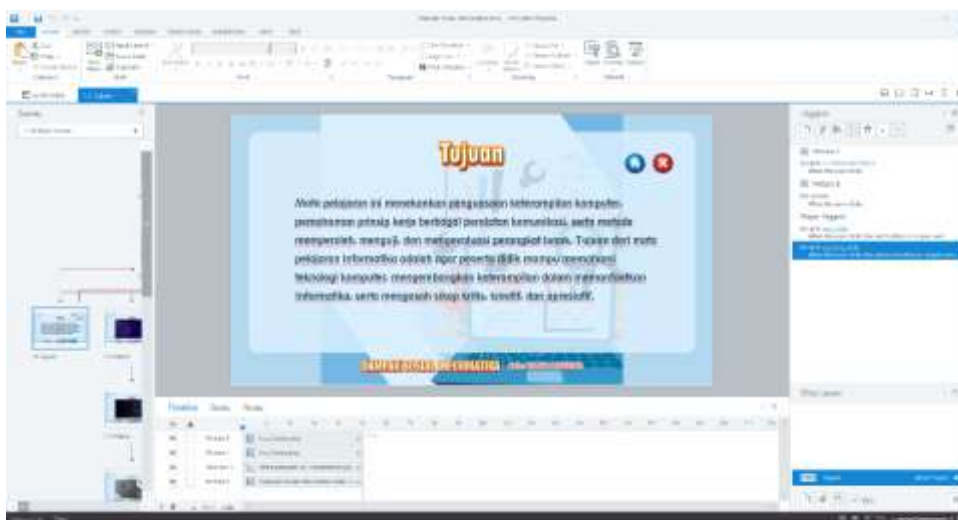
Tujuan

Mata pelajaran ini menekankan penguasaan keterampilan komputer, pemahaman prinsip kerja berbagai peralatan komunikasi, serta metode memperoleh, menguji, dan mengevaluasi perangkat lunak. Tujuan dari mata pelajaran Informatika adalah agar peserta didik mampu memahami teknologi komputer, mengembangkan keterampilan dalam memanfaatkan Informatika, serta mengasah sikap kritis, kreatif, dan apresiatif.

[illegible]

Timeline States Notes